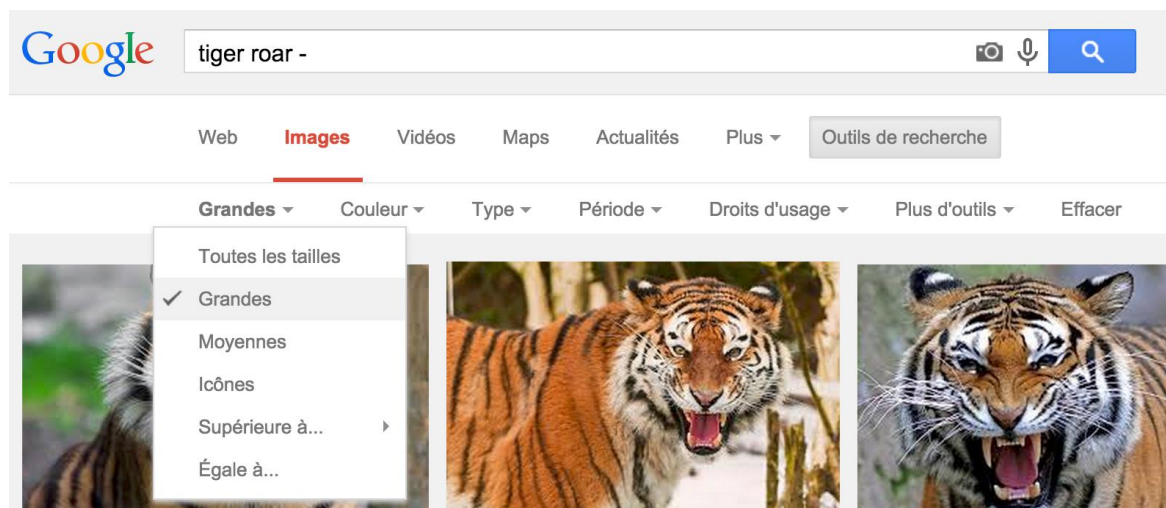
Google

tiger roar -

Web Images Vidéos Maps Actualités Plus Outils de recherche

Grandes Couleur Type Période Droits d'usage Plus d'outils Effacer

Toutes les tailles
✓ Grandes
Moyennes
Icônes
Supérieure à...
Égale à...